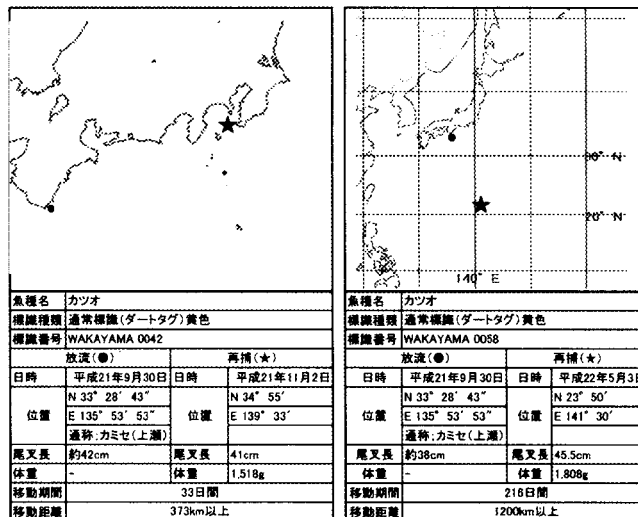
| 魚種名 | カツオ | | |
|---|---|---|---|
| 標識種類 | 通常標識(ダートタグ)黄色 | | |
| 標識番号 | WAKAYAMA 0042 | | |
| 放流(●) | | 再捕(★) | |
| 日時 | 平成21年9月30日 | 日時 | 平成21年11月2日 |
| 位置 | N 33° 28′ 43″ | 位置 | N 34° 55′ |
| | E 135° 53′ 53″ | | E 139° 33′ |
| | 通称:カミセ(上瀬) | | |
| 尾叉長 | 約42cm | 尾叉長 | 41cm |
| 体重 | - | 体重 | 1,518g |
| 移動期間 | 33日間 | | |
| 移動距離 | 373km以上 | | |

30° N
20° N
140° E

| 魚種名 | カツオ | | |
|---|---|---|---|
| 標識種類 | 通常標識(ダートタグ)黄色 | | |
| 標識番号 | WAKAYAMA 0058 | | |
| 放流(●) | | 再捕(★) | |
| 日時 | 平成21年9月30日 | 日時 | 平成22年5月3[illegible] |
| 位置 | N 33° 28′ 43″ | 位置 | N 23° 50′ |
| | E 135° 53′ 53″ | | E 141° 30′ |
| | 通称:カミセ(上瀬) | | |
| 尾叉長 | 約38cm | 尾叉長 | 45.5cm |
| 体重 | - | 体重 | 1,808g |
| 移動期間 | 218日間 | | |
| 移動距離 | 1200km以上 | | |